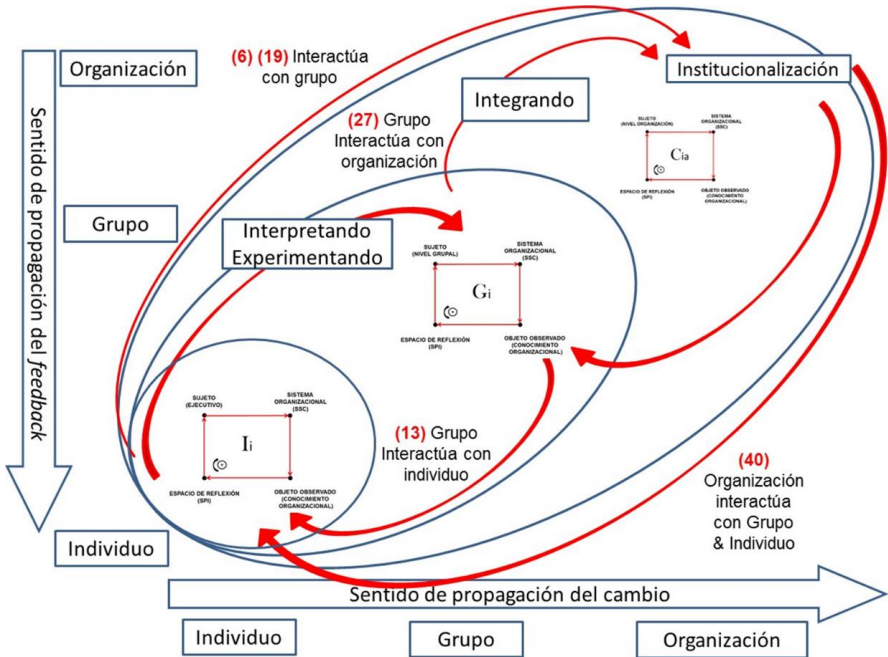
Organización

(6) (19) Interactúa con grupo

Institucionalización

(27) Grupo Interactúa con organización

Integrando

SUJETO (NIVEL ORGANIZACIÓN)

SISTEMA ORGANIZACIONAL (SSC)

$C_{ia}$

ESPACIO DE REFLEXIÓN (SPI)

OBJETO OBSERVADO (CONOCIMIENTO ORGANIZACIONAL)

Sentido de propagación del *feedback*

Grupo

Interpretando Experimentando

SUJETO (NIVEL GRUPAL)

SISTEMA ORGANIZACIONAL (SSC)

$G_i$

ESPACIO DE REFLEXIÓN (SPI)

OBJETO OBSERVADO (CONOCIMIENTO ORGANIZACIONAL)

SUJETO (EJECUTIVO)

SISTEMA ORGANIZACIONAL (SSC)

$I_i$

ESPACIO DE REFLEXIÓN (SPI)

OBJETO OBSERVADO (CONOCIMIENTO ORGANIZACIONAL)

(13) Grupo Interactúa con individuo

(40) Organización interactúa con Grupo & Individuo

Individuo

Sentido de propagación del cambio

Individuo

Grupo

Organización